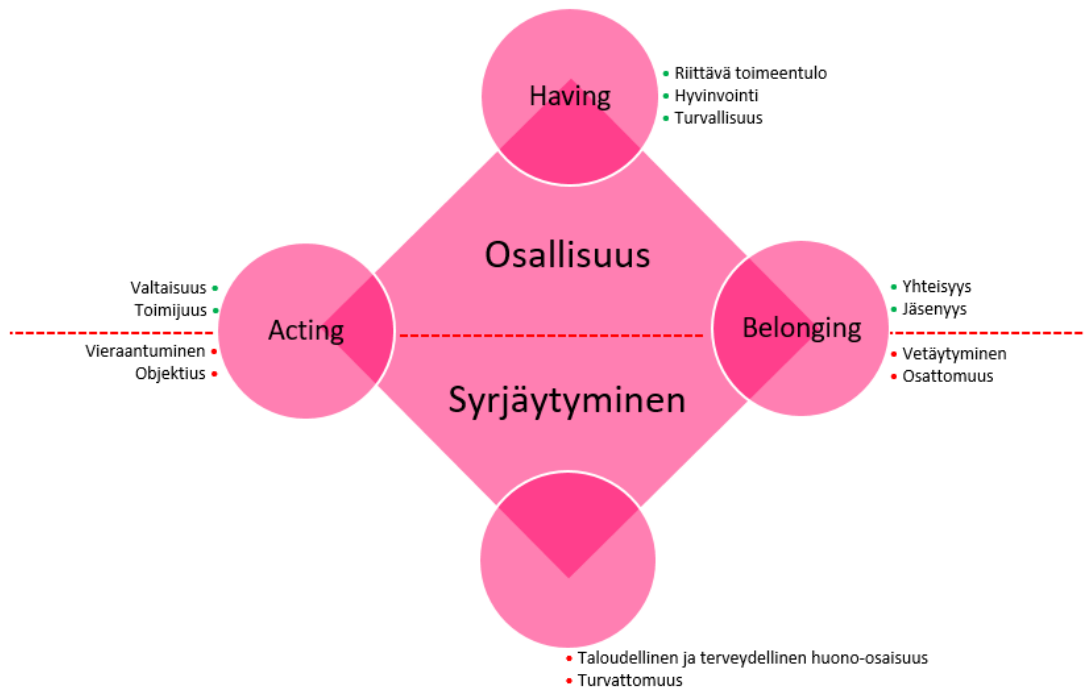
Having

• Riittävä toimeentulo
• Hyvinvointi
• Turvallisuus

Osallisuus

Valtaisuus •
Toimijuus •

Acting

Vieraantuminen •
Objektius •

Belonging

• Yhteisyys
• Jäsenyys

• Vetäytyminen
• Osattomuus

Syrjäytyminen

• Taloudellinen ja terveydellinen huono-osaisuus
• Turvattomuus